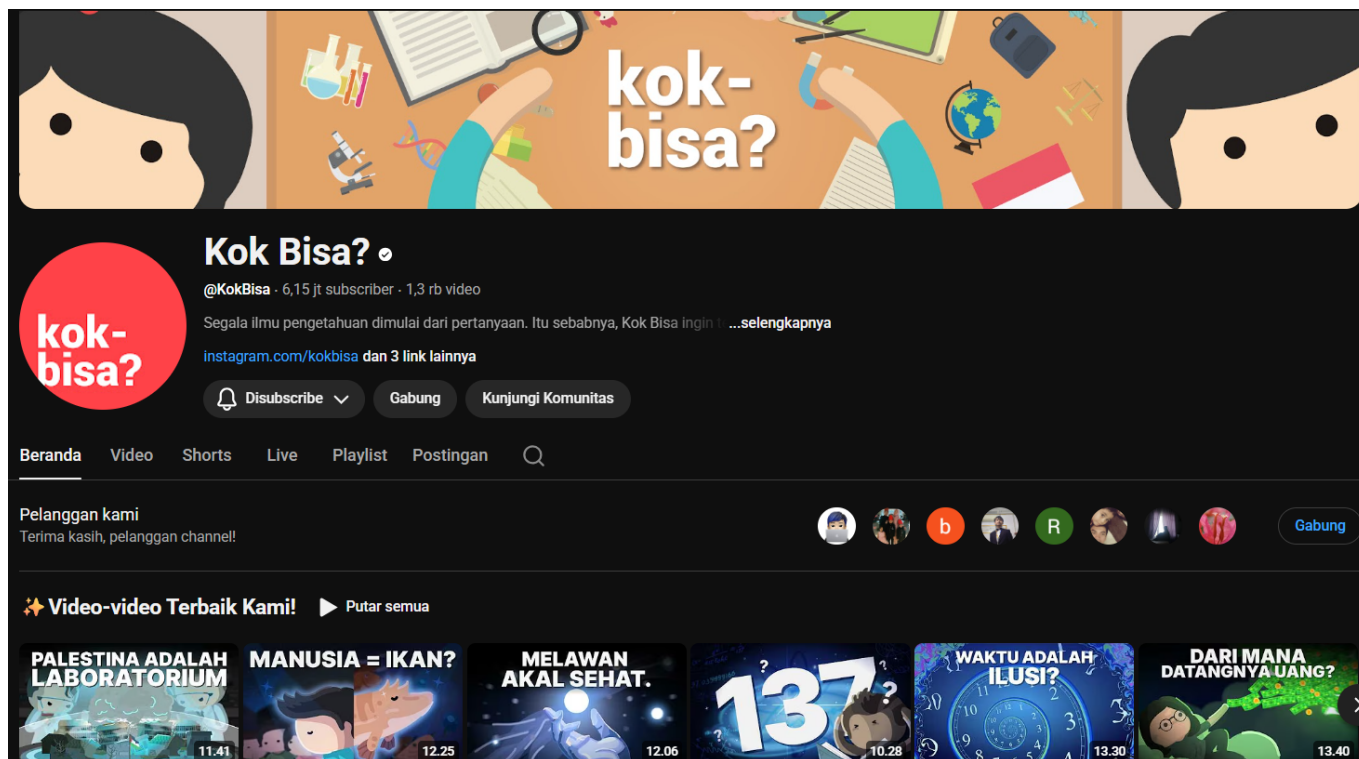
kok-bisa?

kok-bisa?

Kok Bisa?

@KokBisa · 6,15 jt subscriber · 1,3 rb video

Segala ilmu pengetahuan dimulai dari pertanyaan. Itu sebabnya, Kok Bisa ingin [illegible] ...selengkapnya

instagram.com/kokbisa dan 3 link lainnya

Disubscribe | Gabung | Kunjungi Komunitas

Beranda | Video | Shorts | Live | Playlist | Postingan

Pelanggan kami
Terima kasih, pelanggan channel!

b R

Gabung

✨ Video-video Terbaik Kami! Putar semua

PALESTINA ADALAH LABORATORIUM 11.41

MANUSIA = IKAN? 12.25

MELAWAN AKAL SEHAT. 12.06

? 137 ? 10.28

WAKTU ADALAH ILUSI? 13.30

DARI MANA DATANGNYA UANG? 13.40